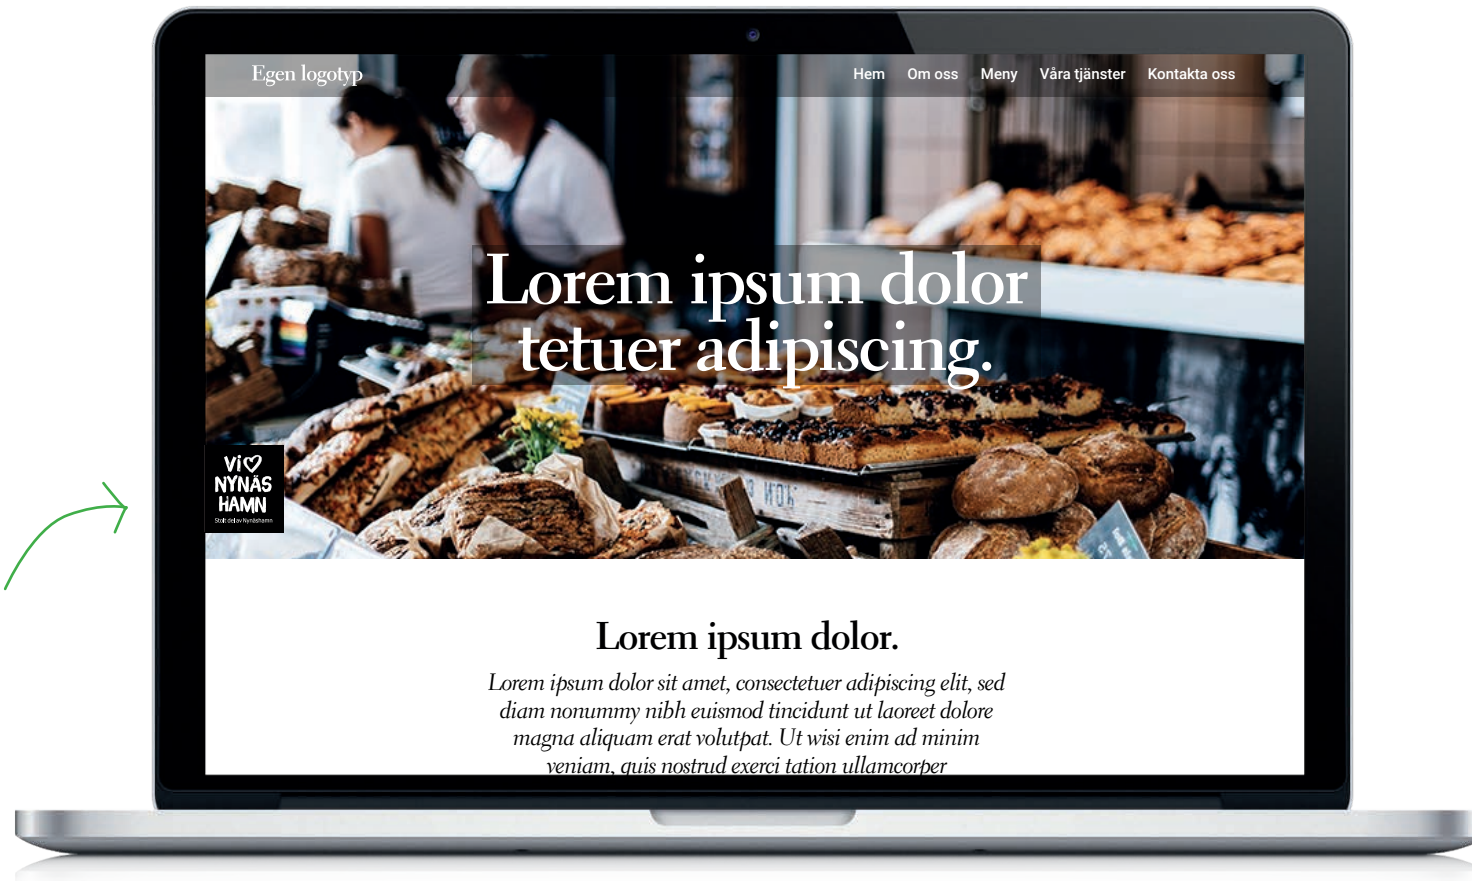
Egen logotyp

Hem Om oss Meny Våra tjänster Kontakta oss

Lorem ipsum dolor tetuer adipiscing.

Vi♡ NYNÄS HAMN
Stolt del av Nynäshamn

Lorem ipsum dolor.

Lorem ipsum dolor sit amet, consectetuer adipiscing elit, sed diam nonummy nibh euismod tincidunt ut laoreet dolore magna aliquam erat volutpat. Ut wisi enim ad minim veniam, quis nostrud exerci tation ullamcorper